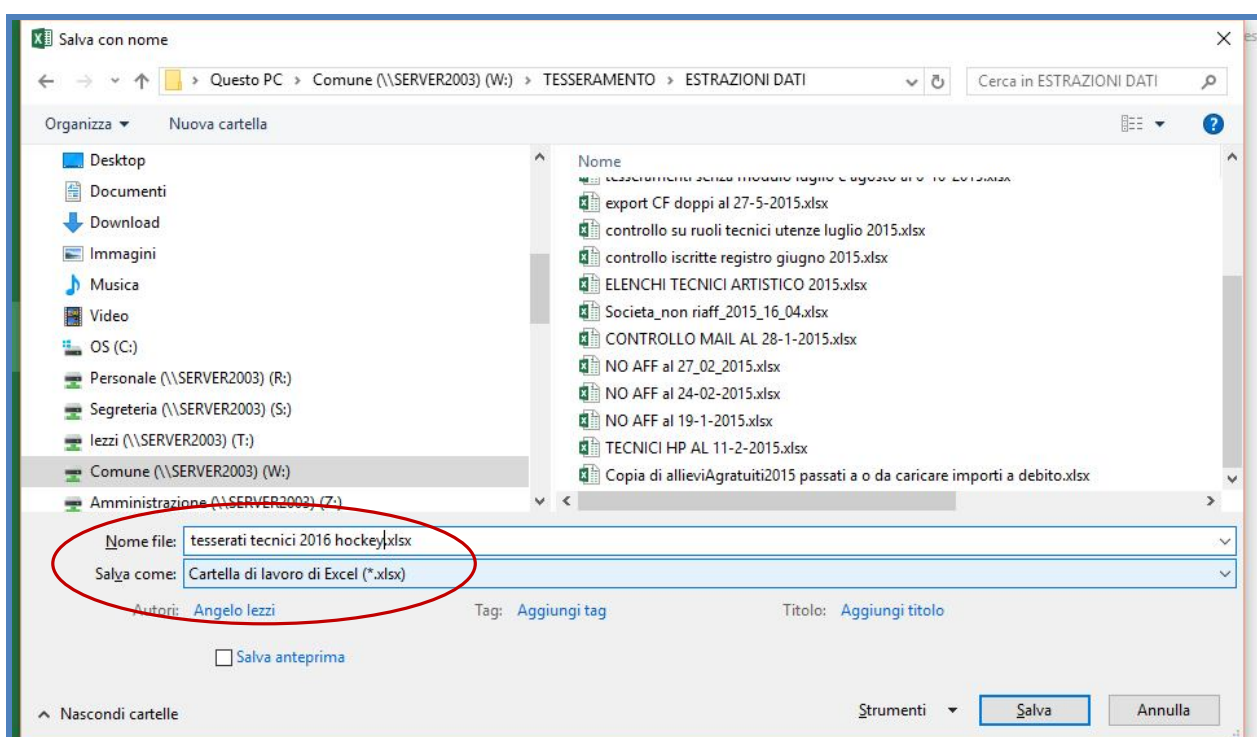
Salva con nome

Questo PC > Comune (\\SERVER2003) (W:) > TESSERAMENTO > ESTRAZIONI DATI

Cerca in ESTRAZIONI DATI

Organizza ▾ Nuova cartella

Desktop
Documenti
Download
Immagini
Musica
Video
OS (C:)
Personale (\\SERVER2003) (R:)
Segreteria (\\SERVER2003) (S:)
Iezzi (\\SERVER2003) (T:)
Comune (\\SERVER2003) (W:)
Amministrazione (\\SERVER2003) (Z:)

Nome
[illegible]
export CF doppi al 27-5-2015.xlsx
controllo su ruoli tecnici utenze luglio 2015.xlsx
controllo iscritte registro giugno 2015.xlsx
ELENCHI TECNICI ARTISTICO 2015.xlsx
Societa_non riaff_2015_16_04.xlsx
CONTROLLO MAIL AL 28-1-2015.xlsx
NO AFF al 27_02_2015.xlsx
NO AFF al 24-02-2015.xlsx
NO AFF al 19-1-2015.xlsx
TECNICI HP AL 11-2-2015.xlsx
Copia di allieviAgratuiti2015 passati a o da caricare importi a debito.xlsx

Nome file: tesserati tecnici 2016 hockey.xlsx
Salva come: Cartella di lavoro di Excel (*.xlsx)

Autori: Angelo Iezzi
Tag: Aggiungi tag
Titolo: Aggiungi titolo

Salva anteprima

Nascondi cartelle
Strumenti ▾
Salva
Annulla